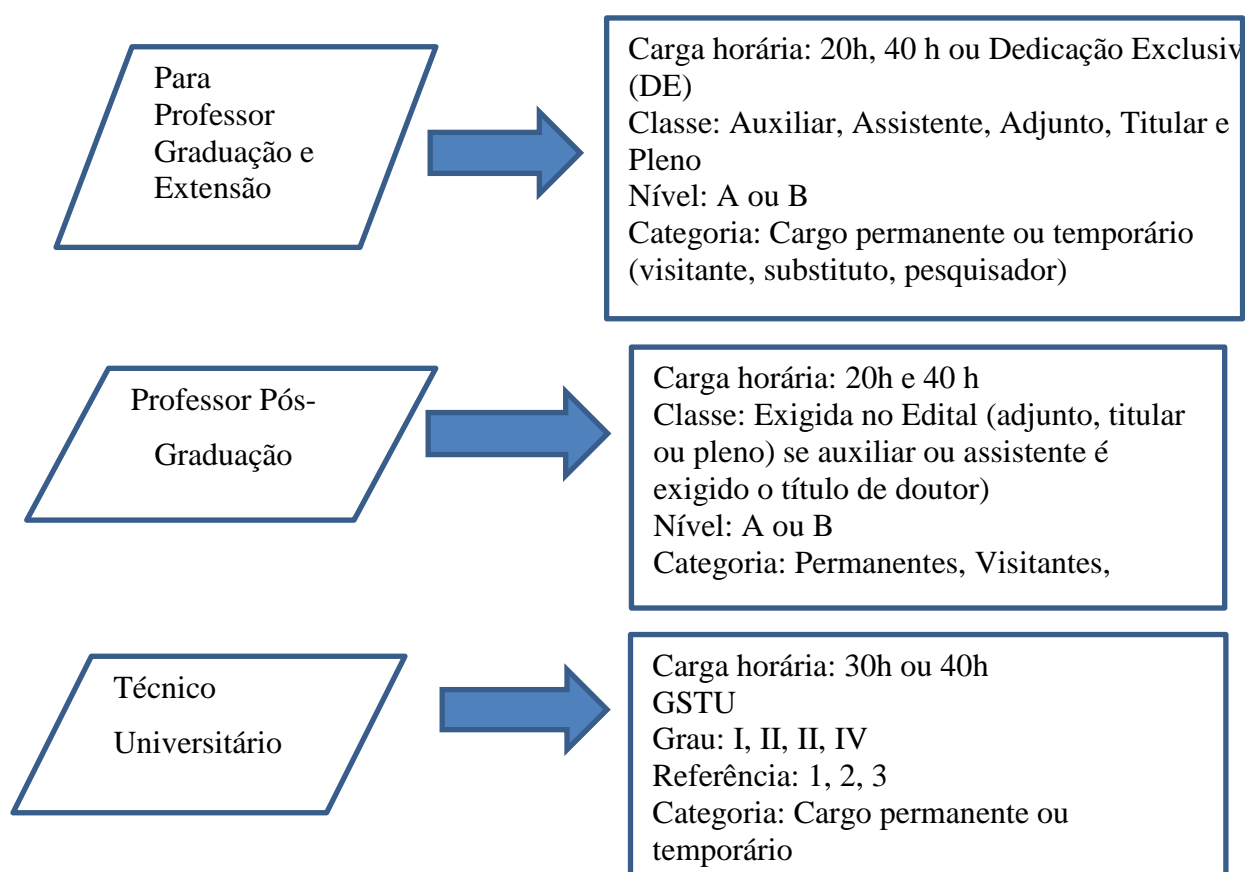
Para Professor Graduação e Extensão

Carga horária: 20h, 40 h ou Dedicação Exclusiv
(DE)
Classe: Auxiliar, Assistente, Adjunto, Titular e Pleno
Nível: A ou B
Categoria: Cargo permanente ou temporário (visitante, substituto, pesquisador)

Professor Pós-Graduação

Carga horária: 20h e 40 h
Classe: Exigida no Edital (adjunto, titular ou pleno) se auxiliar ou assistente é exigido o título de doutor)
Nível: A ou B
Categoria: Permanentes, Visitantes,

Técnico Universitário

Carga horária: 30h ou 40h
GSTU
Grau: I, II, II, IV
Referência: 1, 2, 3
Categoria: Cargo permanente ou temporário